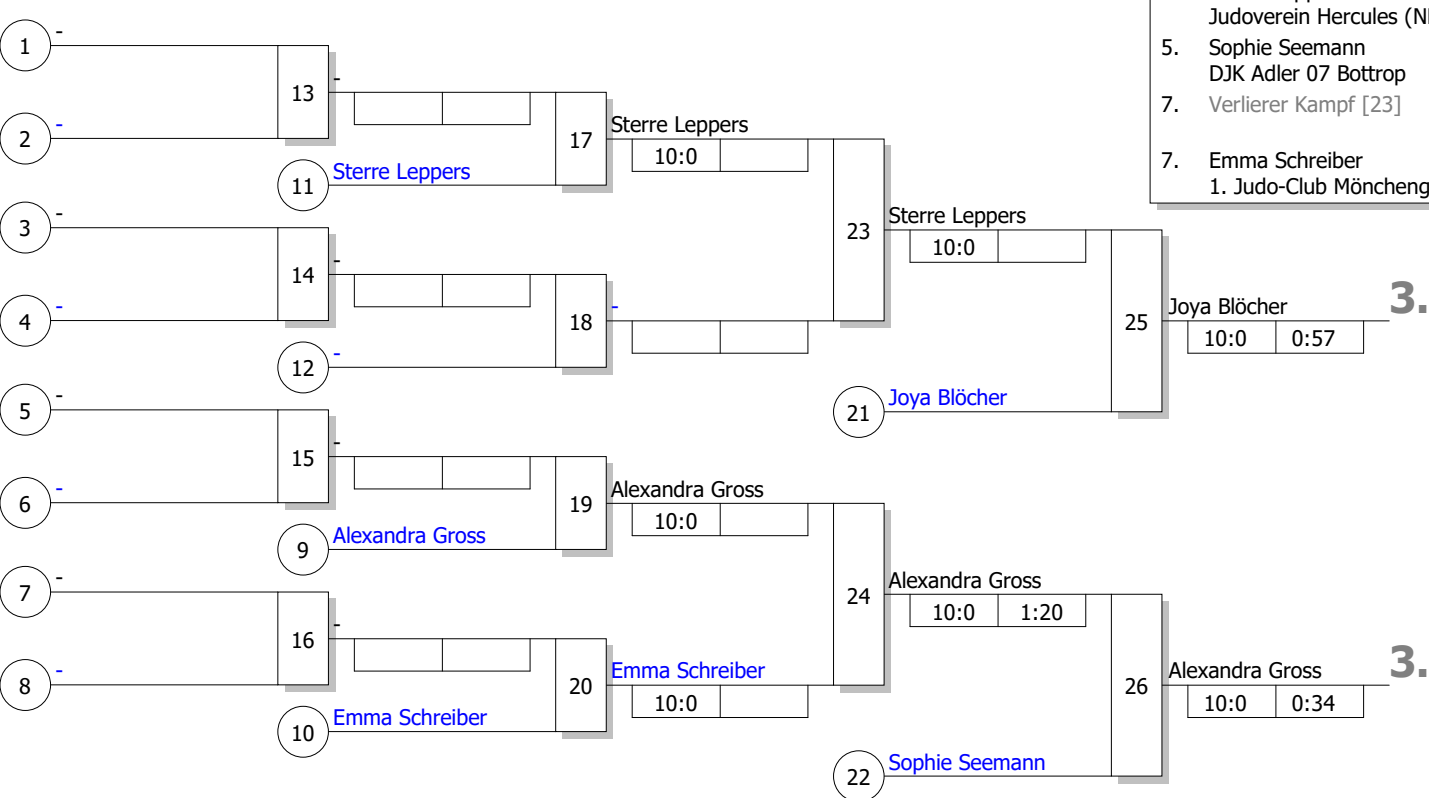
Judoverein Hercules (N
5. Sophie Seemann
DJK Adler 07 Bottrop
7. Verlierer Kampf [23]
7. Emma Schreiber
1. Judo-Club Möncheng

1 -
2 -
13 -
11 Sterre Leppers
17 Sterre Leppers
10:0
3 -
4 -
14 -
12 -
18 -
23 Sterre Leppers
10:0
21 Joya Blöcher
25 Joya Blöcher
10:0 | 0:57
3.
5 -
6 -
15 -
9 Alexandra Gross
19 Alexandra Gross
10:0
7 -
8 -
16 -
10 Emma Schreiber
20 Emma Schreiber
10:0
24 Alexandra Gross
10:0 | 1:20
22 Sophie Seemann
26 Alexandra Gross
10:0 | 0:34
3.